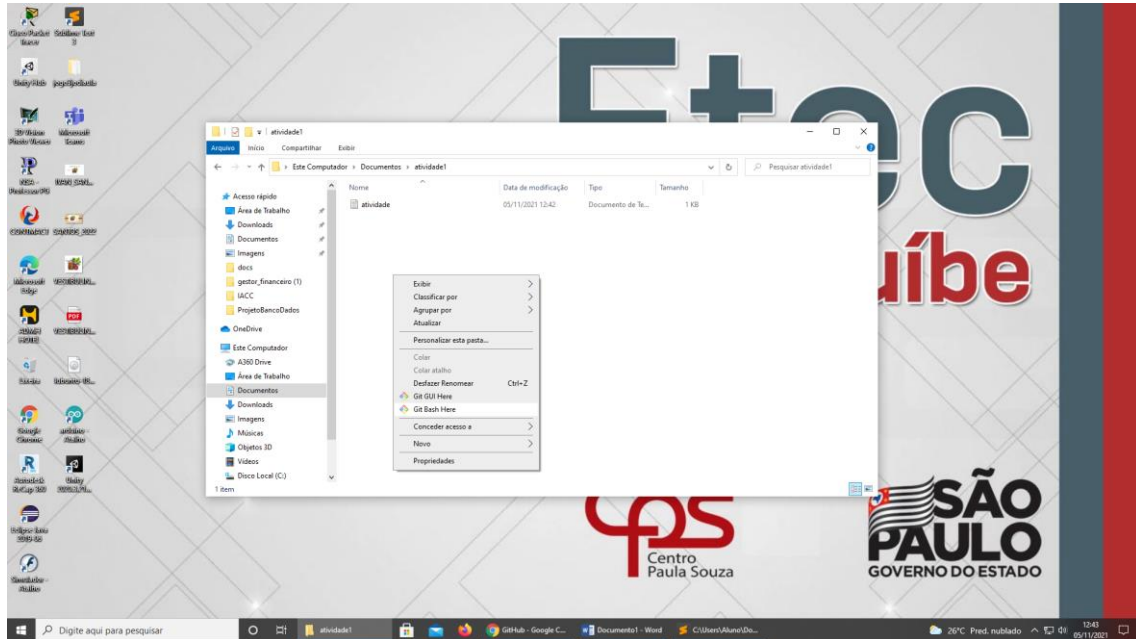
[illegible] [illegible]
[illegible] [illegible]
3D Viewer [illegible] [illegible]
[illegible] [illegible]
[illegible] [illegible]
Microsoft Edge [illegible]
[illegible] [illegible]
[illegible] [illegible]
Google Chrome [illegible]
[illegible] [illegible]
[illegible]
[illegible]

atividade1
Arquivo Início Compartilhar Exibir
Este Computador › Documentos › atividade1
Pesquisar atividade1

Acesso rápido
Área de Trabalho
Downloads
Documentos
Imagens
docs
gestor_financeiro (1)
IACC
ProjetoBancoDados
OneDrive
Este Computador
A360 Drive
Área de Trabalho
Documentos
Downloads
Imagens
Músicas
Objetos 3D
Vídeos
Disco Local (C:)
1 item

| Nome | Data de modificação | Tipo | Tamanho |
|---|---|---|---|
| atividade | 05/11/2021 12:42 | Documento de Te... | 1 KB |

Exibir
Classificar por
Agrupar por
Atualizar
Personalizar esta pasta...
Colar
Colar atalho
Desfazer Renomear Ctrl+Z
Git GUI Here
Git Bash Here
Conceder acesso a
Novo
Propriedades

Etec
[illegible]uíbe

Centro Paula Souza

SÃO PAULO
GOVERNO DO ESTADO

Digite aqui para pesquisar
atividade1
GitHub - Google C...
Documento1 - Word
C:\Users\Aluno\Do...
26°C Pred. nublado
12:43
05/11/2021